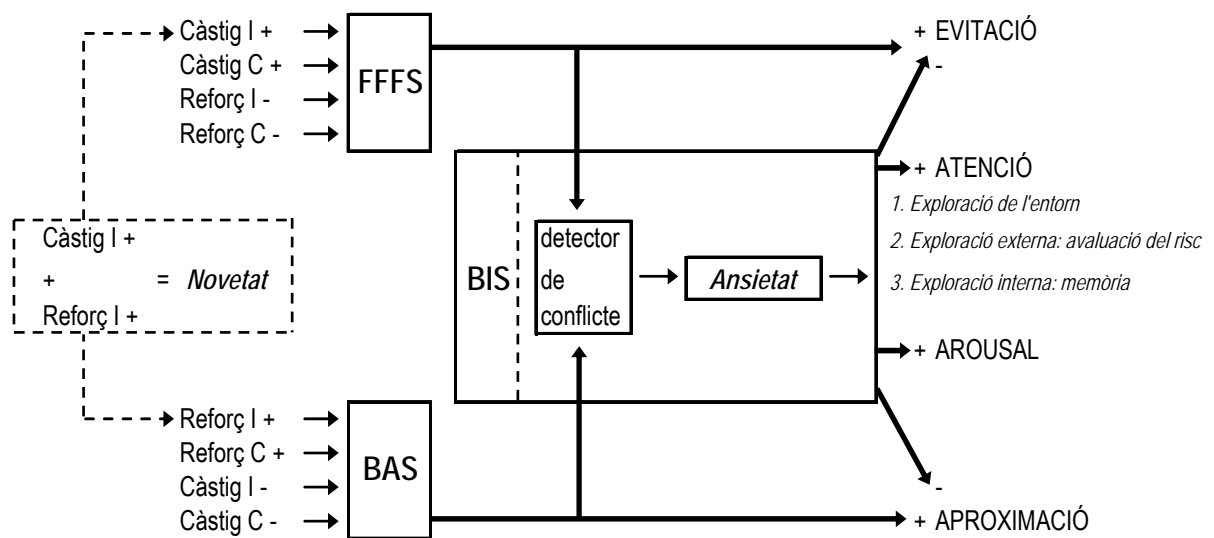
Càstig I +
Càstig C +
Reforç I -
Reforç C -

FFFS

+ EVITACIÓ
-

+ ATENCIÓ
1. Exploració de l'entorn
2. Exploració externa: avaluació del risc
3. Exploració interna: memòria

Càstig I +
+ = Novetat
Reforç I +

BIS

detector de conflicte

Ansietat

+ AROUSAL

Reforç I +
Reforç C +
Càstig I -
Càstig C -

BAS

-
+ APROXIMACIÓ